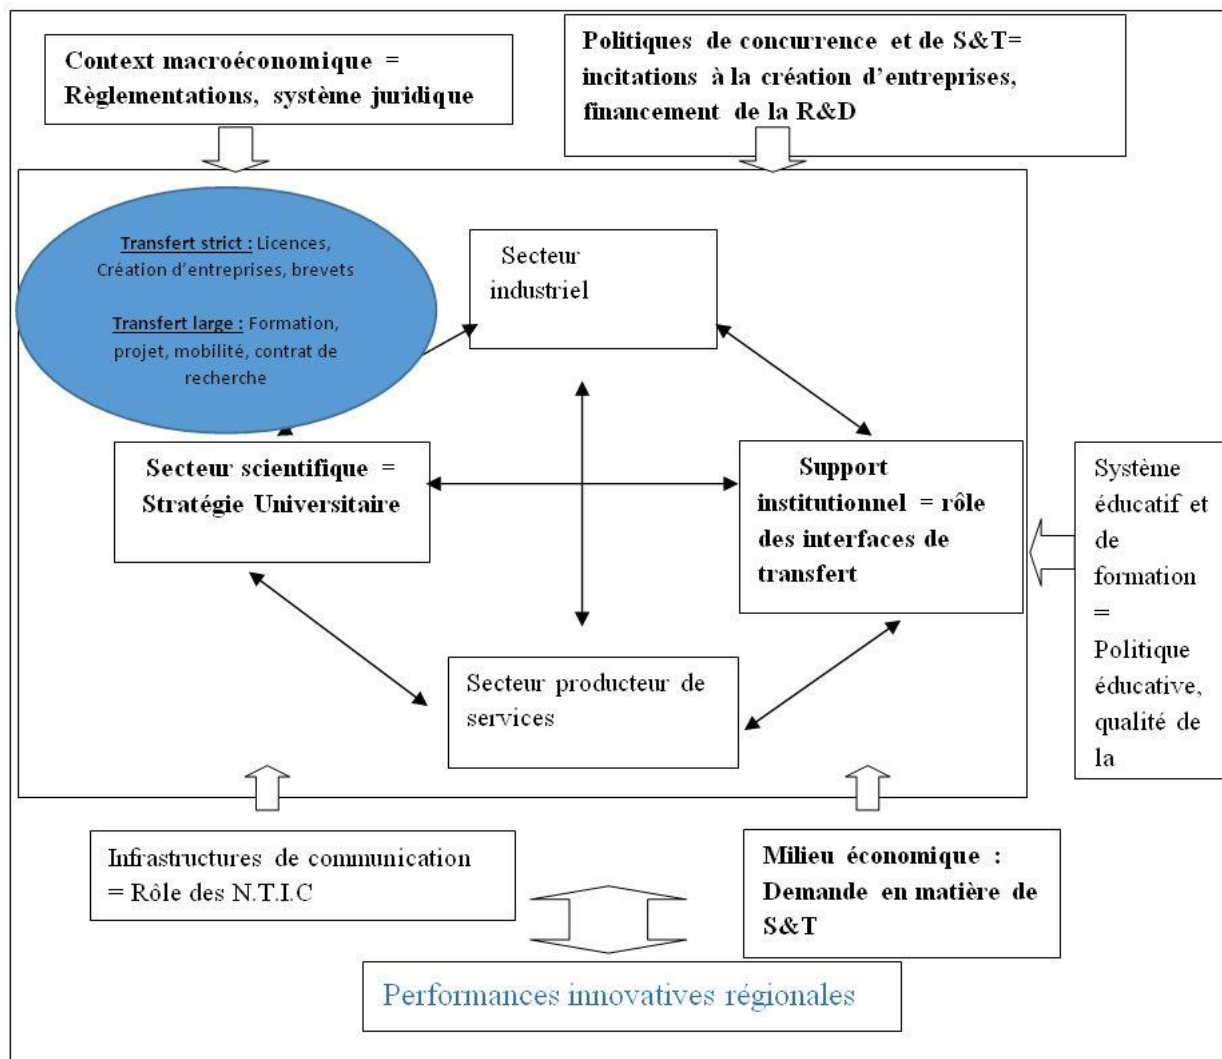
Context macroéconomique = Règlementations, système juridique

Politiques de concurrence et de S&T= incitations à la création d'entreprises, financement de la R&D

Transfert strict : Licences, Création d'entreprises, brevets

Transfert large : Formation, projet, mobilité, contrat de recherche

Secteur industriel

Secteur scientifique = Stratégie Universitaire

Support institutionnel = rôle des interfaces de transfert

Système éducatif et de formation = Politique éducative, qualité de la

Secteur producteur de services

Infrastructures de communication = Rôle des N.T.I.C

Milieu économique : Demande en matière de S&T

Performances innovatives régionales